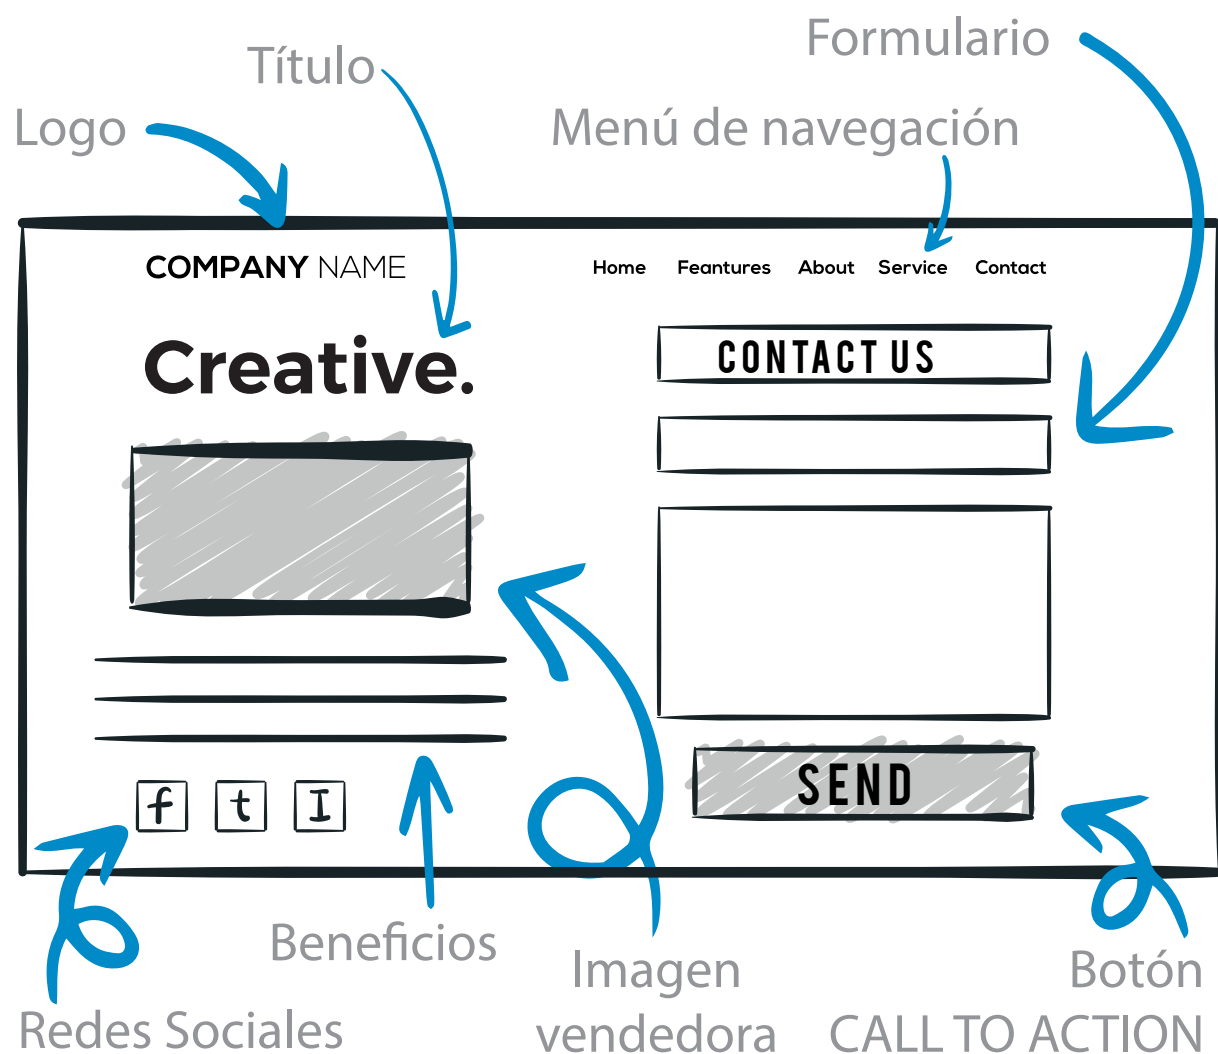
Título

Formulario

Logo

Menú de navegación

COMPANY NAME

Home Feantures About Service Contact

Creative.

CONTACT US

SEND

f t I

Beneficios

Imagen vendedora

Botón CALL TO ACTION

Redes Sociales